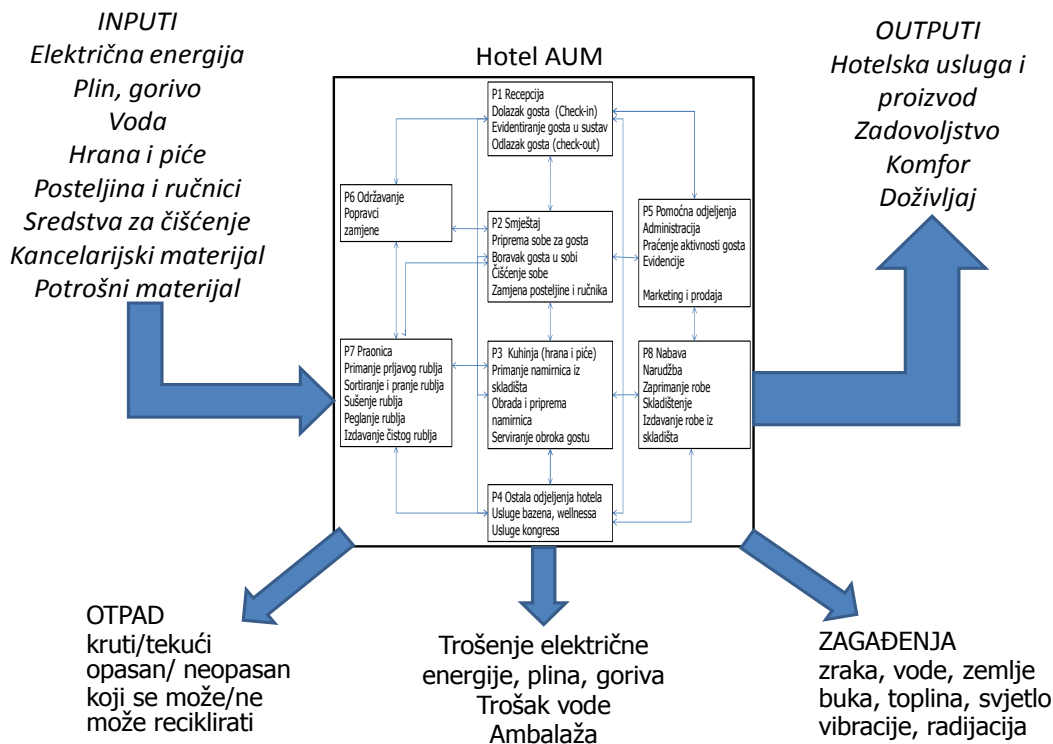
INPUTI
Električna energija
Plin, gorivo
Voda
Hrana i piće
Posteljina i ručnici
Sredstva za čišćenje
Kancelarijski materijal
Potrošni materijal

Hotel AUM

P1 Recepcija
Dolazak gosta (Check-in)
Evidentiranje gosta u sustav
Odlazak gosta (check-out)

P6 Održavanje
Popravci
zamjene

P2 Smještaj
Priprema sobe za gosta
Boravak gosta u sobi
Čišćenje sobe
Zamjena posteljine i ručnika

P5 Pomoćna odjeljenja
Administracija
Praćenje aktivnosti gosta
Evidencije

Marketing i prodaja

P7 Praonica
Primanje prljavog rublja
Sortiranje i pranje rublja
Sušenje rublja
Peglanje rublja
Izdavanje čistog rublja

P3 Kuhinja (hrana i piće)
Primanje namirnica iz skladišta
Obrada i priprema namirnica
Serviranje obroka gostu

P8 Nabava
Narudžba
Zaprimanje robe
Skladištenje
Izdavanje robe iz skladišta

P4 Ostala odjeljenja hotela
Usluge bazena, wellnessa
Usluge kongresa

OUTPUTI
Hotelska usluga i proizvod
Zadovoljstvo
Komfor
Doživljaj

OTPAD
kruti/tekući
opasan/ neopasan
koji se može/ne može reciklirati

Trošenje električne energije, plina, goriva
Trošak vode
Ambalaža

ZAGAĐENJA
zraka, vode, zemlje
buka, toplina, svjetlo
vibracije, radijacija